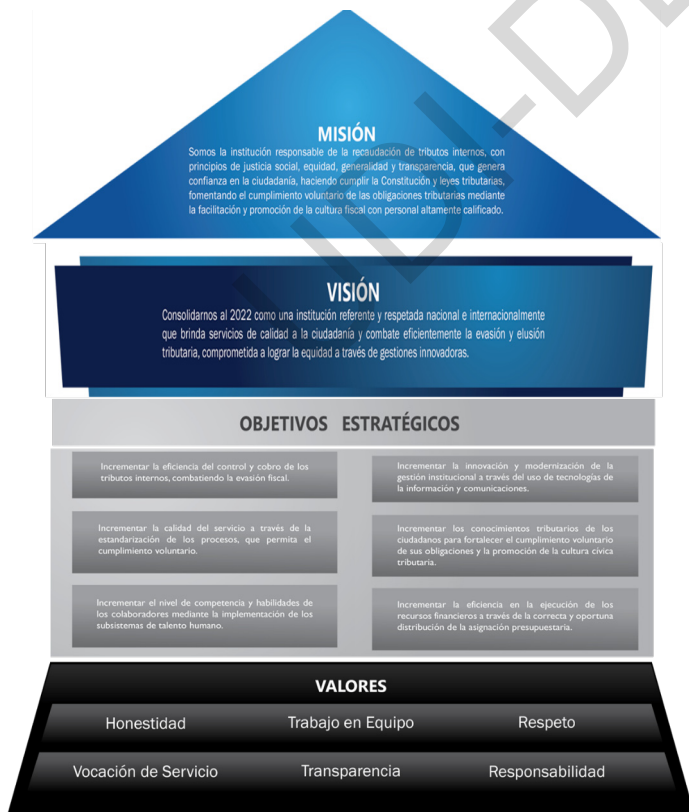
MISIÓN

Somos la institución responsable de la recaudación de tributos internos, con principios de justicia social, equidad, generalidad y transparencia, que genera confianza en la ciudadanía, haciendo cumplir la Constitución y leyes tributarias, fomentando el cumplimiento voluntario de las obligaciones tributarias mediante la facilitación y promoción de la cultura fiscal con personal altamente calificado.

VISIÓN

Consolidarnos al 2022 como una institución referente y respetada nacional e internacionalmente que brinda servicios de calidad a la ciudadanía y combate eficientemente la evasión y elusión tributaria, comprometida a lograr la equidad a través de gestiones innovadoras.

OBJETIVOS ESTRATÉGICOS

Incrementar la eficiencia del control y cobro de los tributos internos, combatiendo la evasión fiscal.

Incrementar la calidad del servicio a través de la estandarización de los procesos, que permita el cumplimiento voluntario.

Incrementar el nivel de competencia y habilidades de los colaboradores mediante la implementación de los subsistemas de talento humano.

Incrementar la innovación y modernización de la gestión institucional a través del uso de tecnologías de la información y comunicaciones.

Incrementar los conocimientos tributarios de los ciudadanos para fortalecer el cumplimiento voluntario de sus obligaciones y la promoción de la cultura cívica tributaria.

Incrementar la eficiencia en la ejecución de los recursos financieros a través de la correcta y oportuna distribución de la asignación presupuestaria.

VALORES

Honestidad

Trabajo en Equipo

Respeto

Vocación de Servicio

Transparencia

Responsabilidad